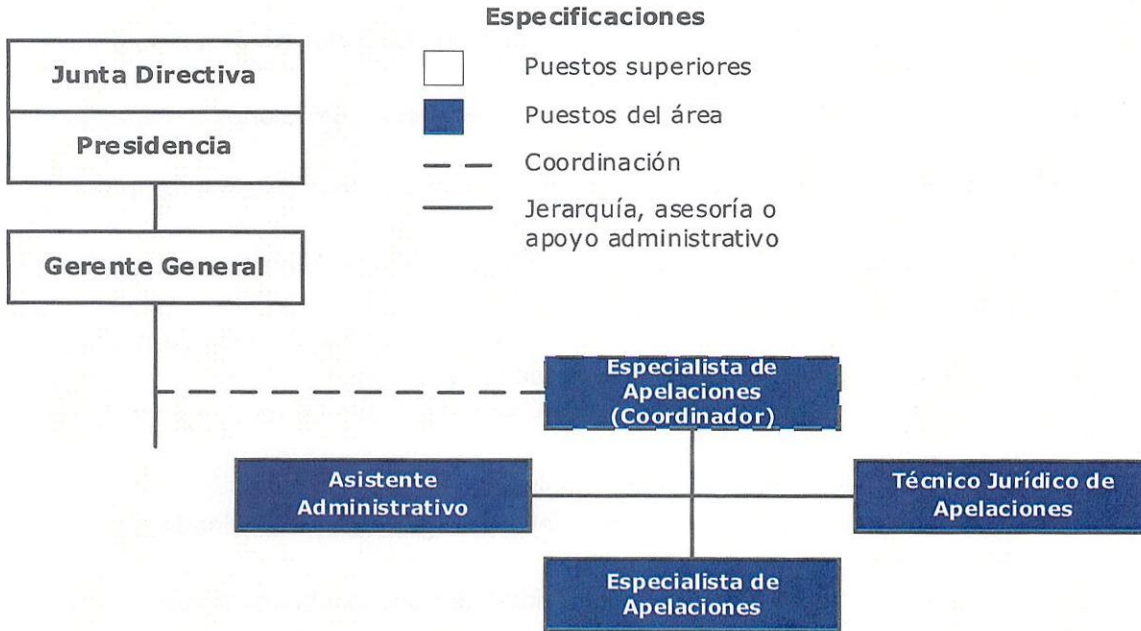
Especificaciones

Junta Directiva

Presidencia

Puestos superiores

Puestos del área

Coordinación

Jerarquía, asesoría o apoyo administrativo

Gerente General

Especialista de Apelaciones (Coordinador)

Asistente Administrativo

Técnico Jurídico de Apelaciones

Especialista de Apelaciones